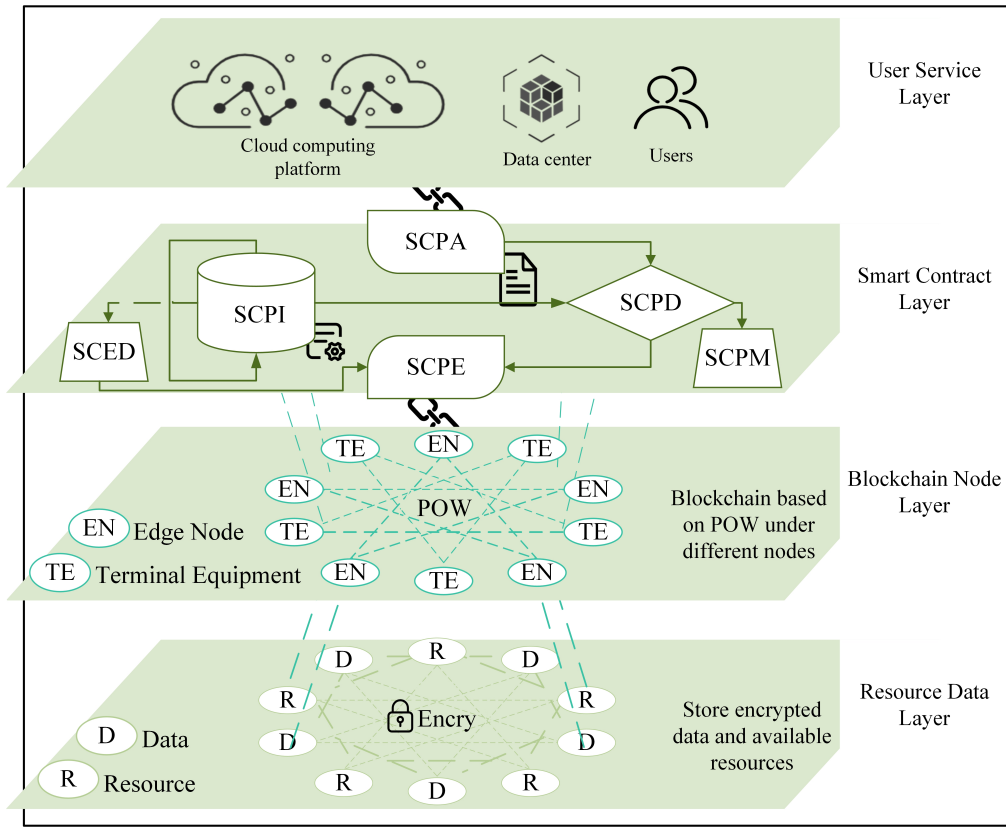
Cloud computing platform

Data center

Users

User Service Layer

SCPA

SCPI

SCPD

SCED

SCPE

SCPM

Smart Contract Layer

TE EN TE

EN EN

POW

TE TE

EN TE EN

EN Edge Node

TE Terminal Equipment

Blockchain based on POW under different nodes

Blockchain Node Layer

D R D

R R

Encry

D D

R D R

D Data

R Resource

Store encrypted data and available resources

Resource Data Layer